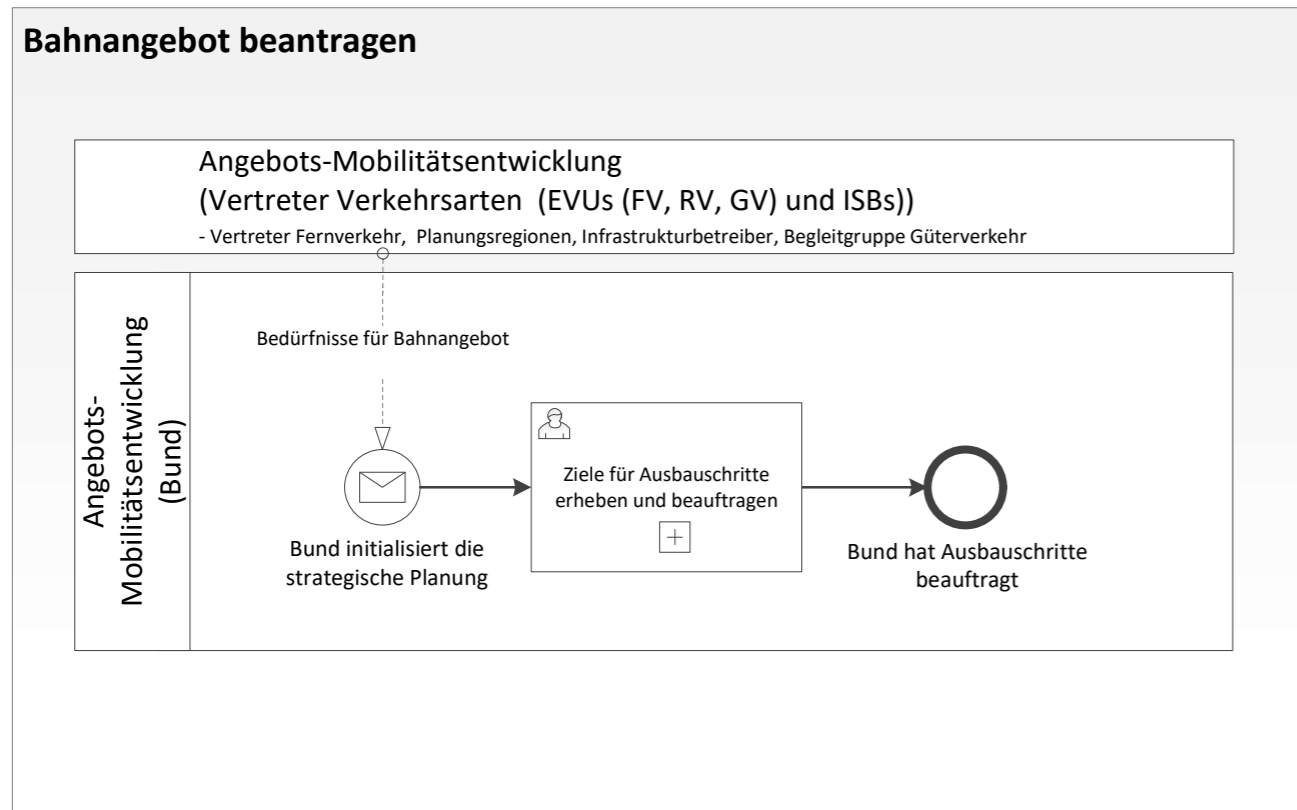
Bahnangebot beantragen

Angebots-Mobilitätsentwicklung
(Vertreter Verkehrsarten (EVUs (FV, RV, GV) und ISBs))
- Vertreter Fernverkehr, Planungsregionen, Infrastrukturbetreiber, Begleitgruppe Güterverkehr

Angebots-Mobilitätsentwicklung (Bund)

Bedürfnisse für Bahnangebot

Bund initialisiert die strategische Planung

Ziele für Ausbauschritte erheben und beauftragen

Bund hat Ausbauschritte beauftragt